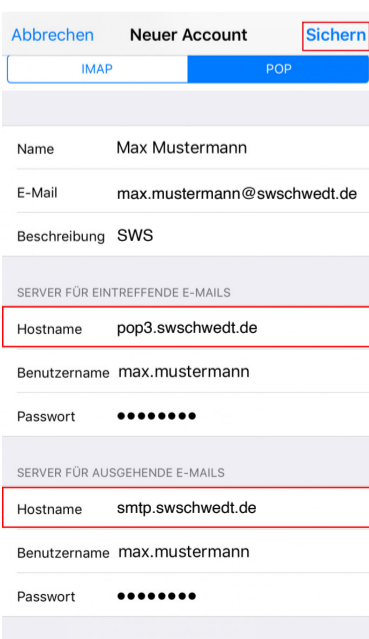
Abbrechen Neuer Account Sichern

IMAP POP

Name Max Mustermann

E-Mail max.mustermann@swschwedt.de

Beschreibung SWS

SERVER FÜR EINTREFFENDE E-MAILS

Hostname pop3.swschwedt.de

Benutzername max.mustermann

Passwort ••••••••

SERVER FÜR AUSGEHENDE E-MAILS

Hostname smtp.swschwedt.de

Benutzername max.mustermann

Passwort ••••••••